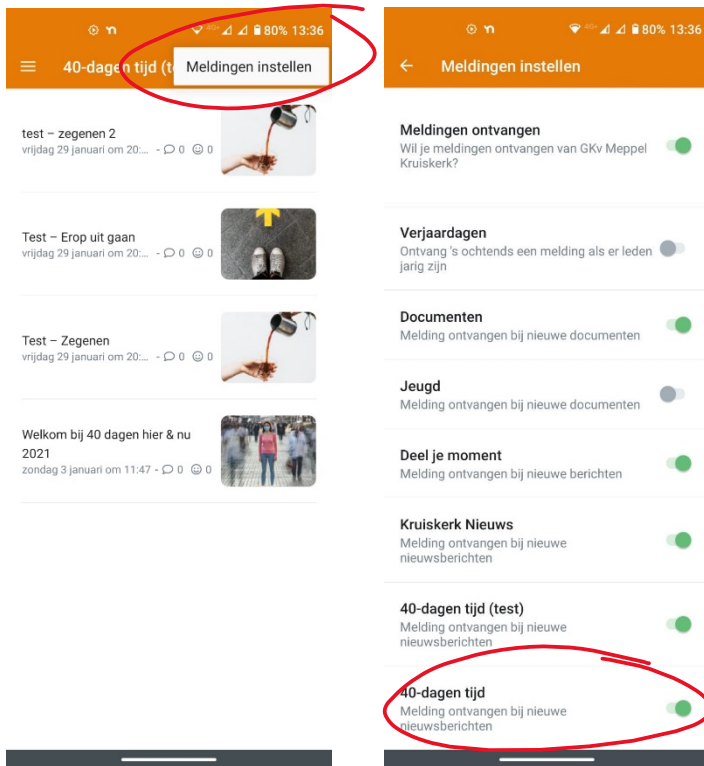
80% 13:36

40-dagen tijd (t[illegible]

Meldingen instellen

test – zegenen 2
vrijdag 29 januari om 20:... - 0 0

Test – Erop uit gaan
vrijdag 29 januari om 20:... - 0 0

Test – Zegenen
vrijdag 29 januari om 20:... - 0 0

Welkom bij 40 dagen hier & nu 2021
zondag 3 januari om 11:47 - 0 0

80% 13:36

Meldingen instellen

Meldingen ontvangen
Wil je meldingen ontvangen van GKv Meppel Kruiskerk?

Verjaardagen
Ontvang 's ochtends een melding als er leden jarig zijn

Documenten
Melding ontvangen bij nieuwe documenten

Jeugd
Melding ontvangen bij nieuwe documenten

Deel je moment
Melding ontvangen bij nieuwe berichten

Kruiskerk Nieuws
Melding ontvangen bij nieuwe nieuwsberichten

40-dagen tijd (test)
Melding ontvangen bij nieuwe nieuwsberichten

40-dagen tijd
Melding ontvangen bij nieuwe nieuwsberichten